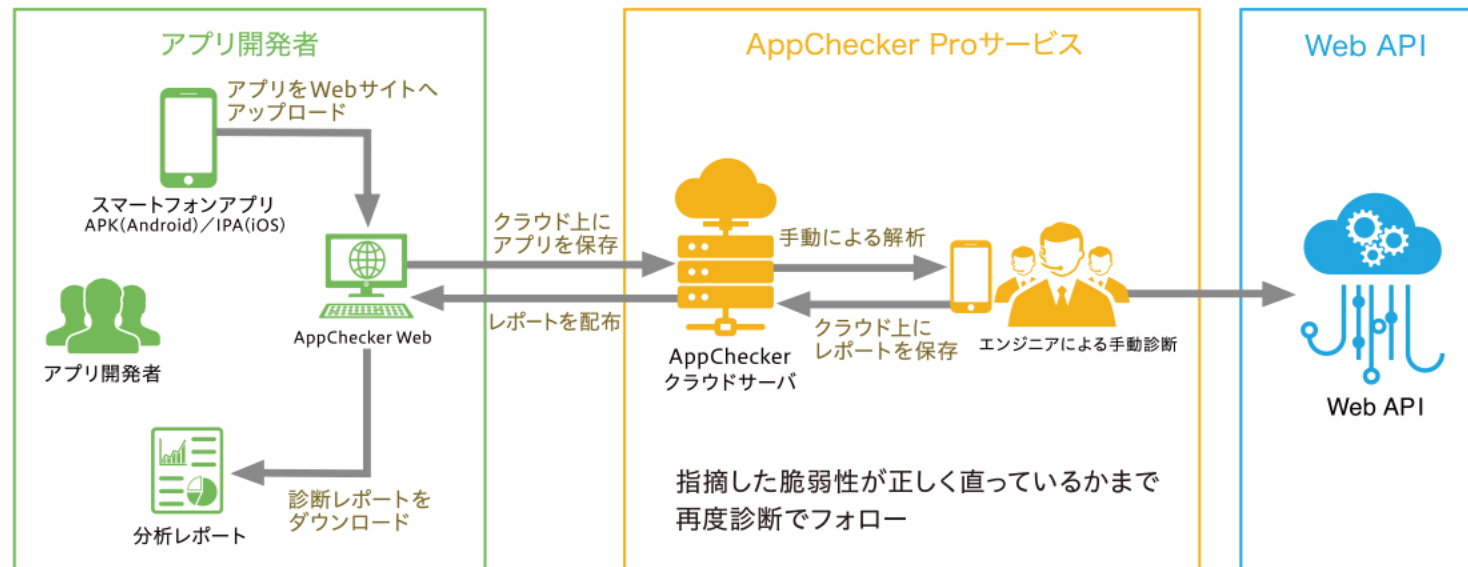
アプリ開発者

アプリをWebサイトへアップロード

スマートフォンアプリ
APK(Android)/IPA(iOS)

アプリ開発者

AppChecker Web

診断レポートをダウンロード

分析レポート

クラウド上にアプリを保存

レポートを配布

AppChecker Proサービス

手動による解析

クラウド上にレポートを保存

AppChecker
クラウドサーバ

エンジニアによる手動診断

指摘した脆弱性が正しく直っているかまで再度診断でフォロー

Web API

Web API